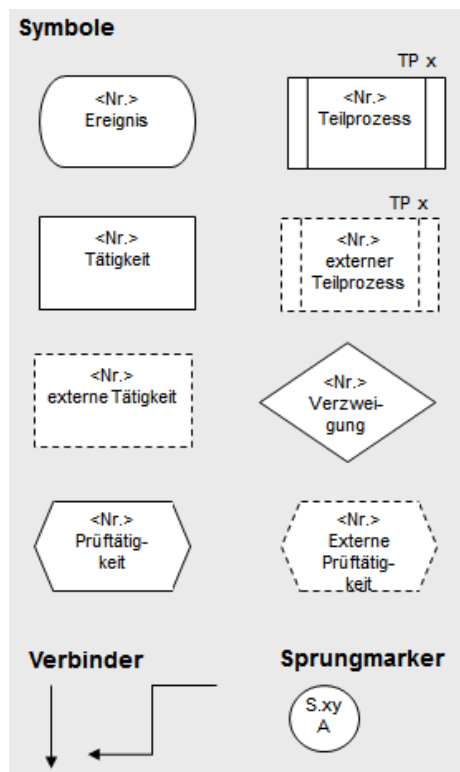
Symbole

<Nr.>
Ereignis

TP x
<Nr.>
Teilprozess

<Nr.>
Tätigkeit

TP x
<Nr.>
externer
Teilprozess

<Nr.>
externe Tätigkeit

<Nr.>
Verzwei-
gung

<Nr.>
Prüftätig-
keit

<Nr.>
Externe
Prüftätig-
keit

Verbinder

Sprungmarker

S.xy
A